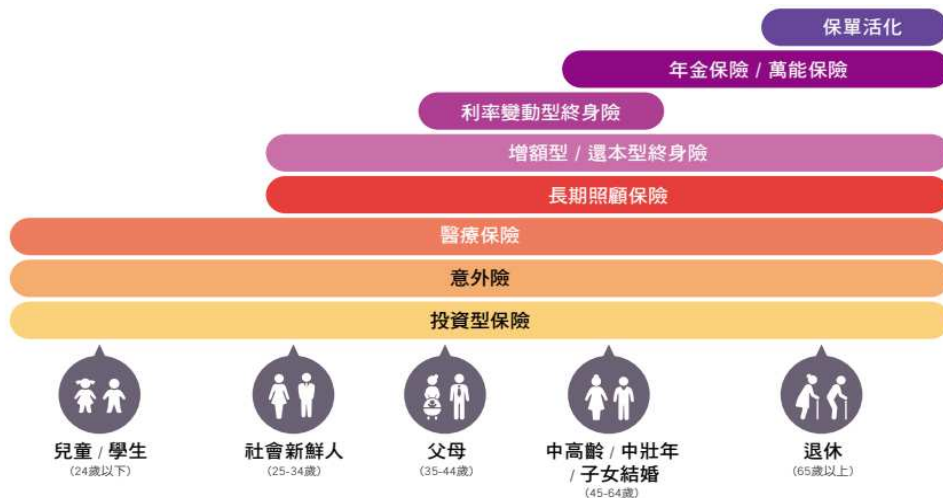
保單活化

年金保險 / 萬能保險

利率變動型終身險

增額型 / 還本型終身險

長期照顧保險

醫療保險

意外險

投資型保險

兒童 / 學生
(24歲以下)

社會新鮮人
(25-34歲)

父母
(35-44歲)

中高齡 / 中壯年 / 子女結婚
(45-64歲)

退休
(65歲以上)